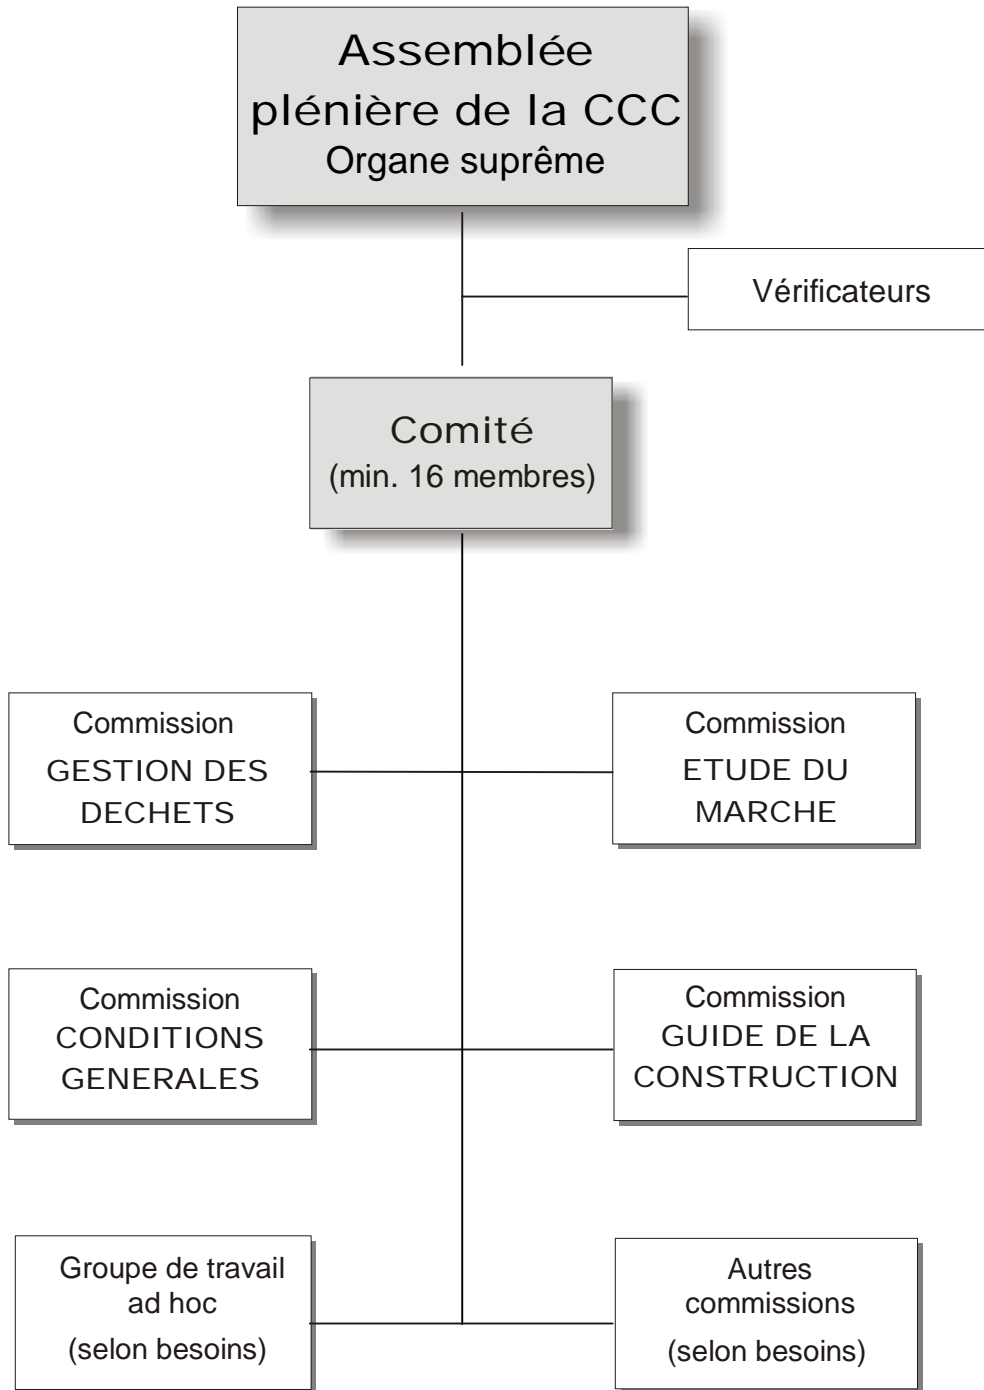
Assemblée plénière de la CCC
Organe suprême

Vérificateurs

Comité
(min. 16 membres)

Commission
GESTION DES DECHETS

Commission
ETUDE DU MARCHE

Commission
CONDITIONS GENERALES

Commission
GUIDE DE LA CONSTRUCTION

Groupe de travail ad hoc
(selon besoins)

Autres commissions
(selon besoins)